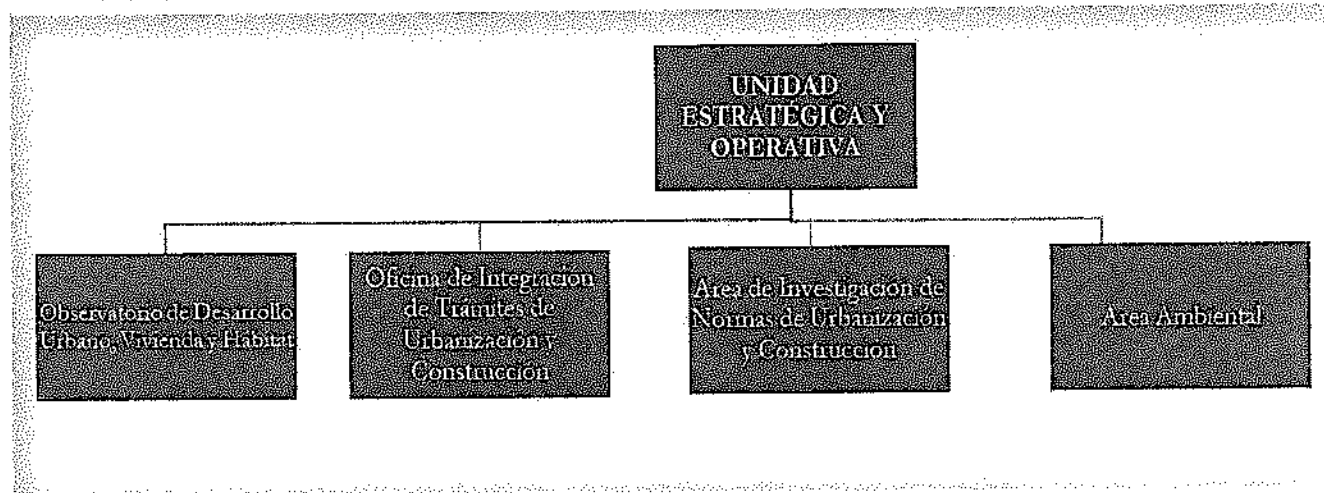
UNIDAD ESTRATEGICA Y OPERATIVA

Observatorio de Desarrollo Urbano, Vivienda y Habitat

Oficina de Integracion de Tramites de Urbanización y Construcción

Area de Investigacion de Normas de Urbanización y Construcción

Area Ambiental